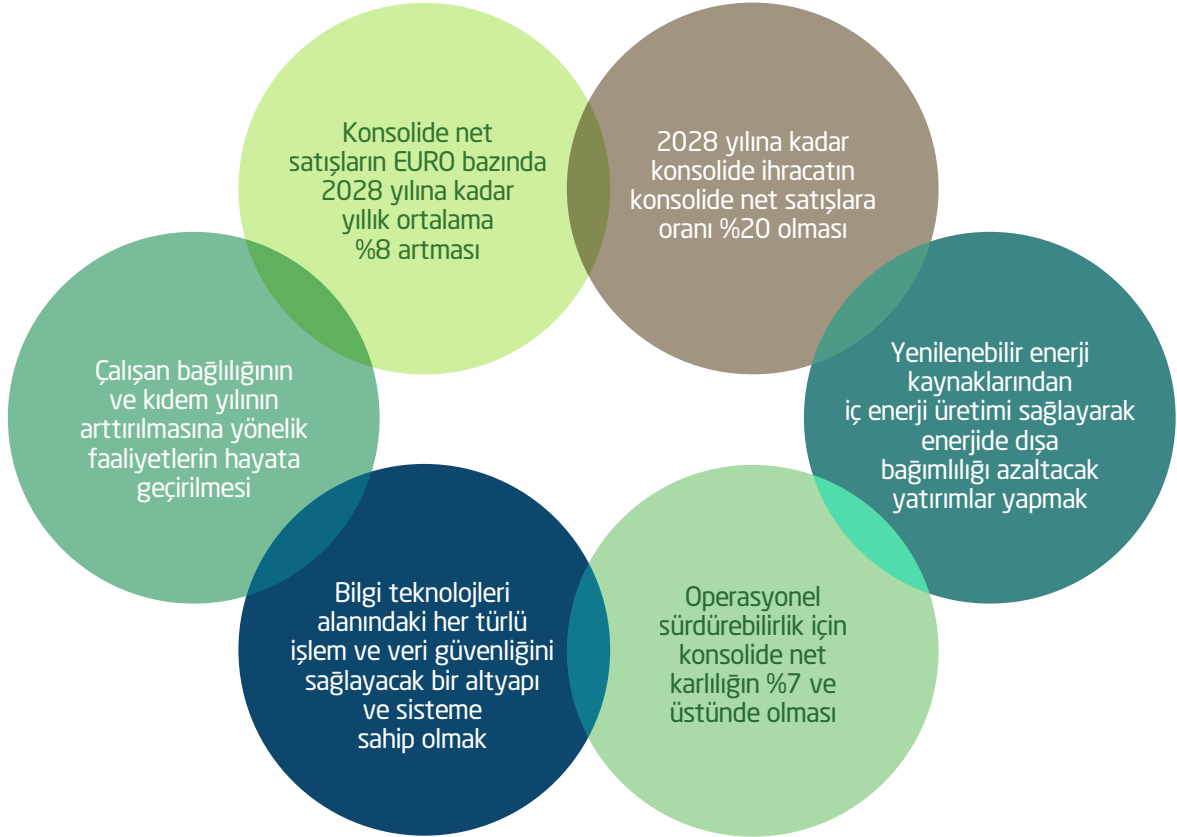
Konsolide net satışların EURO bazında 2028 yılına kadar yıllık ortalama %8 artması

2028 yılına kadar konsolide ihracatın konsolide net satışlara oranı %20 olması

Çalışan bağlılığının ve kıdem yılının arttırılmasına yönelik faaliyetlerin hayata geçirilmesi

Yenilenebilir enerji kaynaklarından iç enerji üretimi sağlayarak enerjide dışa bağımlılığı azaltacak yatırımlar yapmak

Bilgi teknolojileri alanındaki her türlü işlem ve veri güvenliğini sağlayacak bir altyapı ve sisteme sahip olmak

Operasyonel sürdürebilirlik için konsolide net karlılığın %7 ve üstünde olması